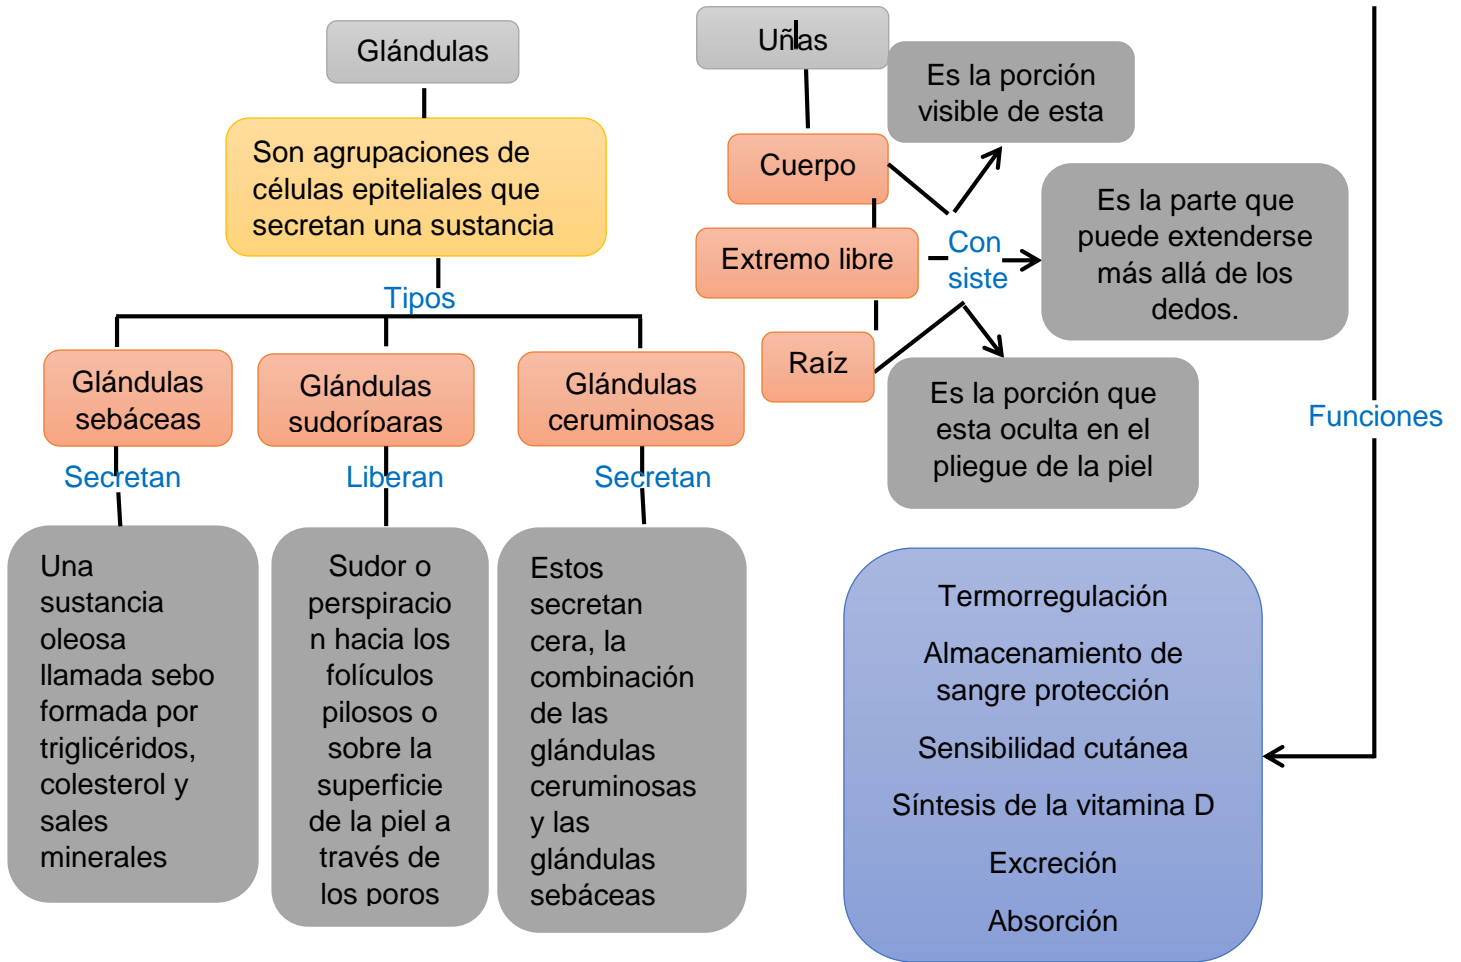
Glándulas

Son agrupaciones de células epiteliales que secretan una sustancia

Tipos

Glándulas sebáceas

Glándulas sudoríparas

Glándulas ceruminosas

Secretan

Liberan

Secretan

Una sustancia oleosa llamada sebo formada por triglicéridos, colesterol y sales minerales

Sudor o perspiracio n hacia los folículos pilosos o sobre la superficie de la piel a través de los poros

Estos secretan cera, la combinación de las glándulas ceruminosas y las glándulas sebáceas

Uñas

Cuerpo

Extremo libre

Raíz

Con siste

Es la porción visible de esta

Es la parte que puede extenderse más allá de los dedos.

Es la porción que esta oculta en el pliegue de la piel

Funciones

Termorregulación

Almacenamiento de sangre protección

Sensibilidad cutánea

Síntesis de la vitamina D

Excreción

Absorción